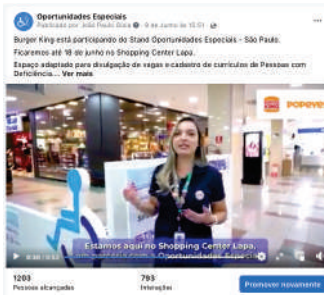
Oportunidades Especiais
Publicado por João Paulo Silva · 9 de junho às 10:01 ·

Burger King está participando do Stand Oportunidades Especiais - São Paulo.
Ficaremos até 18 de junho no Shopping Center Lapa.
Espaço adaptado para divulgação de vagas e cadastro de currículos de Pessoas com Deficiência... Ver mais

POPEYES

Estamos aqui no Shopping Center Lapa,
em parceria com o Oportunidades Especiais

1203
Pessoas alcançadas

793
Interações

Promover novamente